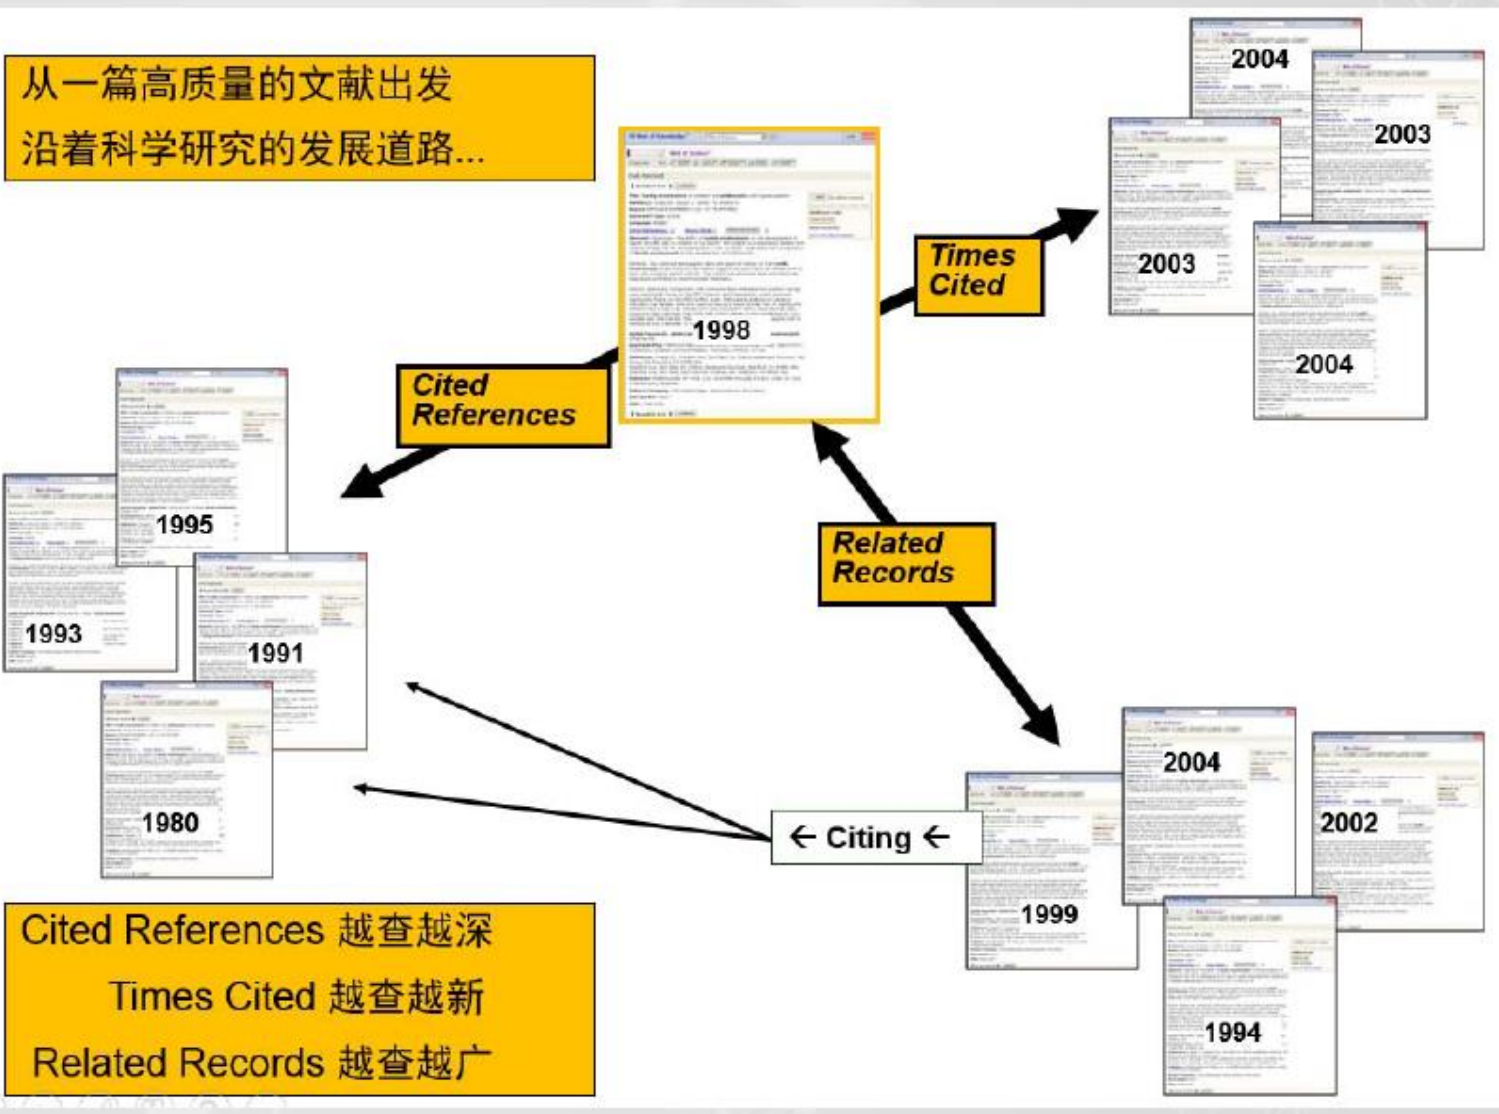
从一篇高质量的文献出发
沿着科学研究的发展道路...

1998

Times Cited

2004

2003

2003

2004

Cited References

1995

1993

1991

1980

Related Records

2004

2002

1999

1994

← Citing ←

Cited References 越查越深
Times Cited 越查越新
Related Records 越查越广